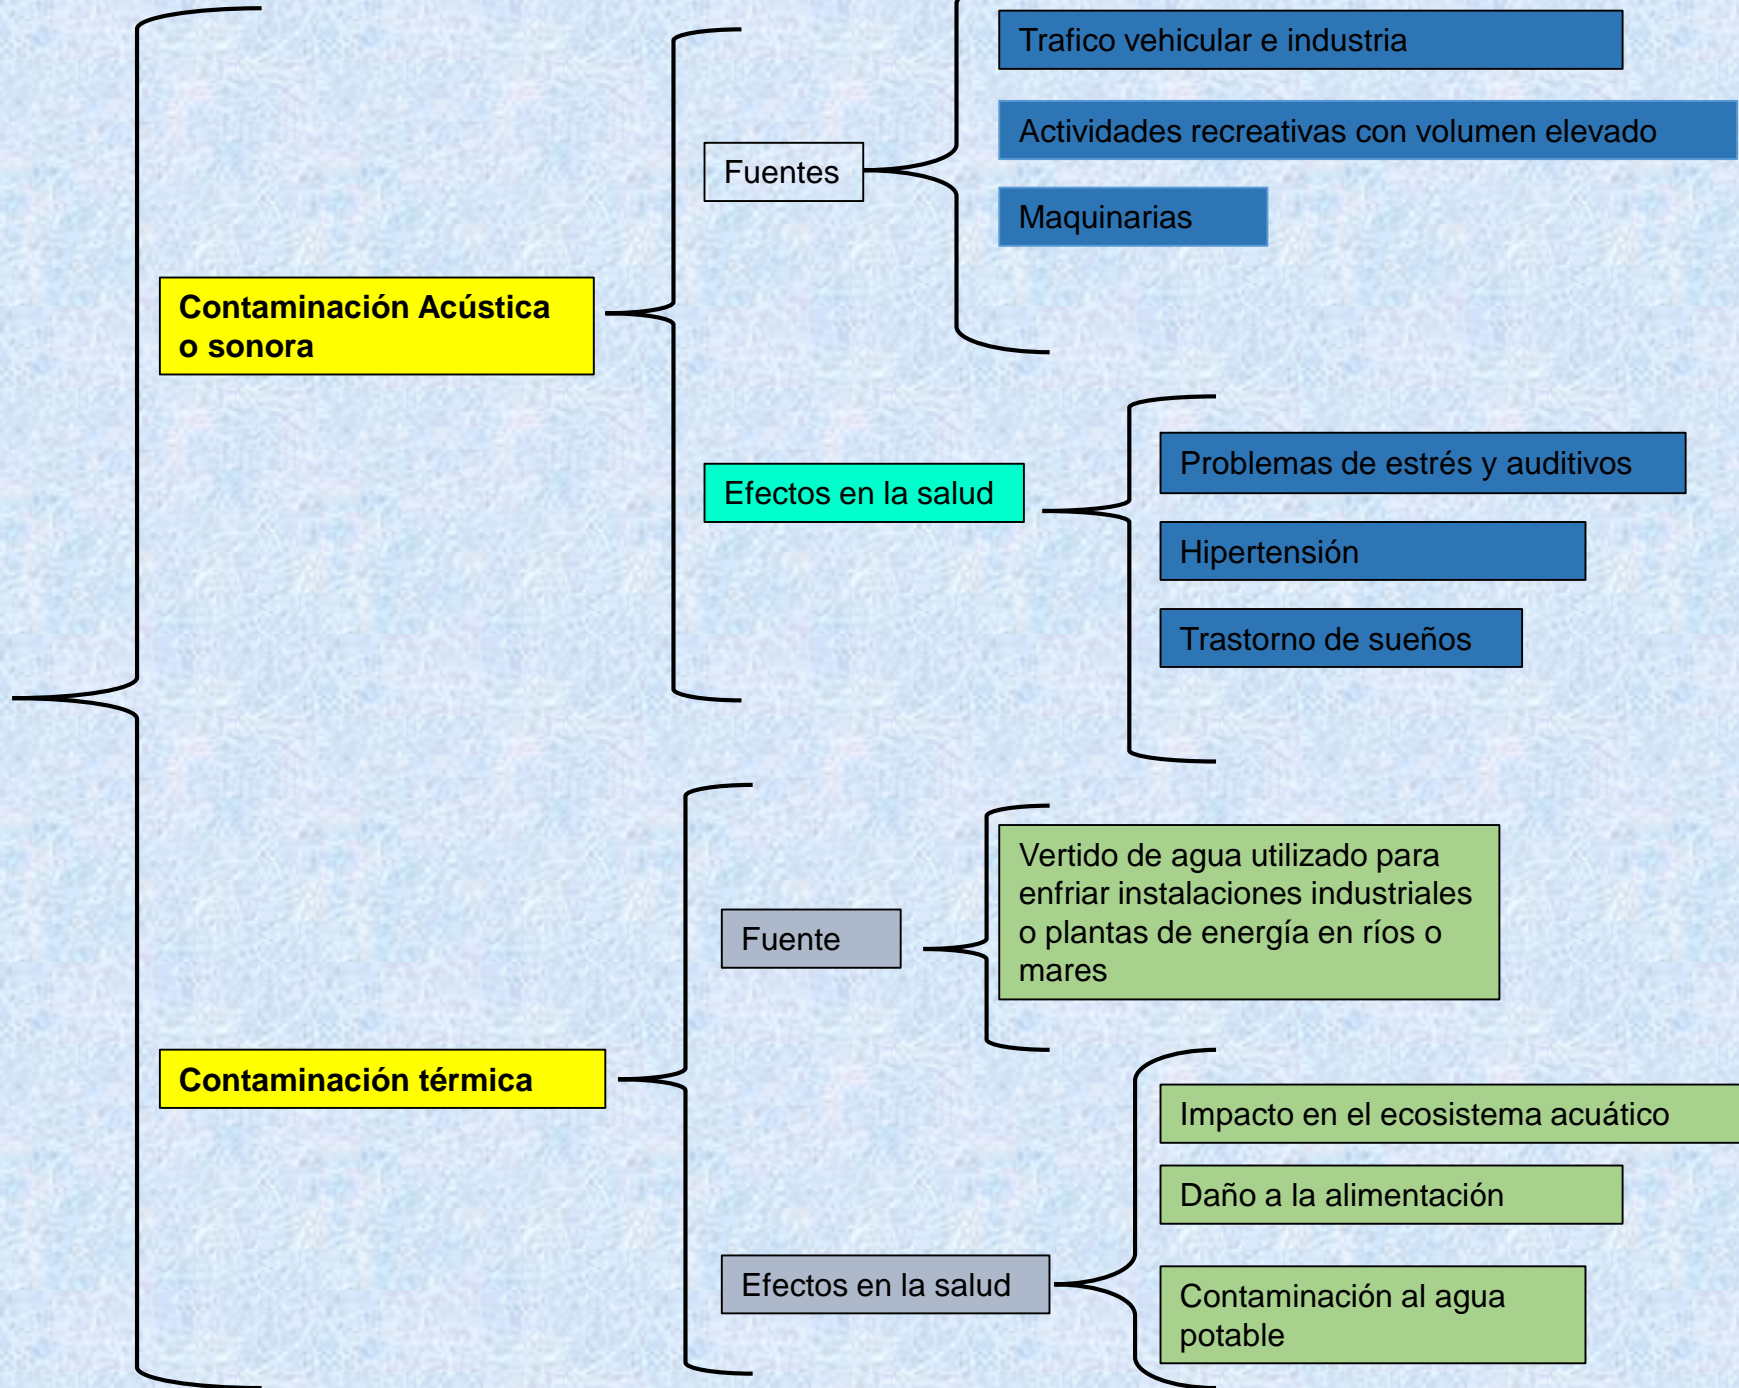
Contaminación Acústica o sonora

Fuentes

Trafico vehicular e industria

Actividades recreativas con volumen elevado

Maquinarias

Efectos en la salud

Problemas de estrés y auditivos

Hipertensión

Trastorno de sueños

Contaminación térmica

Fuente

Vertido de agua utilizado para enfriar instalaciones industriales o plantas de energía en ríos o mares

Efectos en la salud

Impacto en el ecosistema acuático

Daño a la alimentación

Contaminación al agua potable